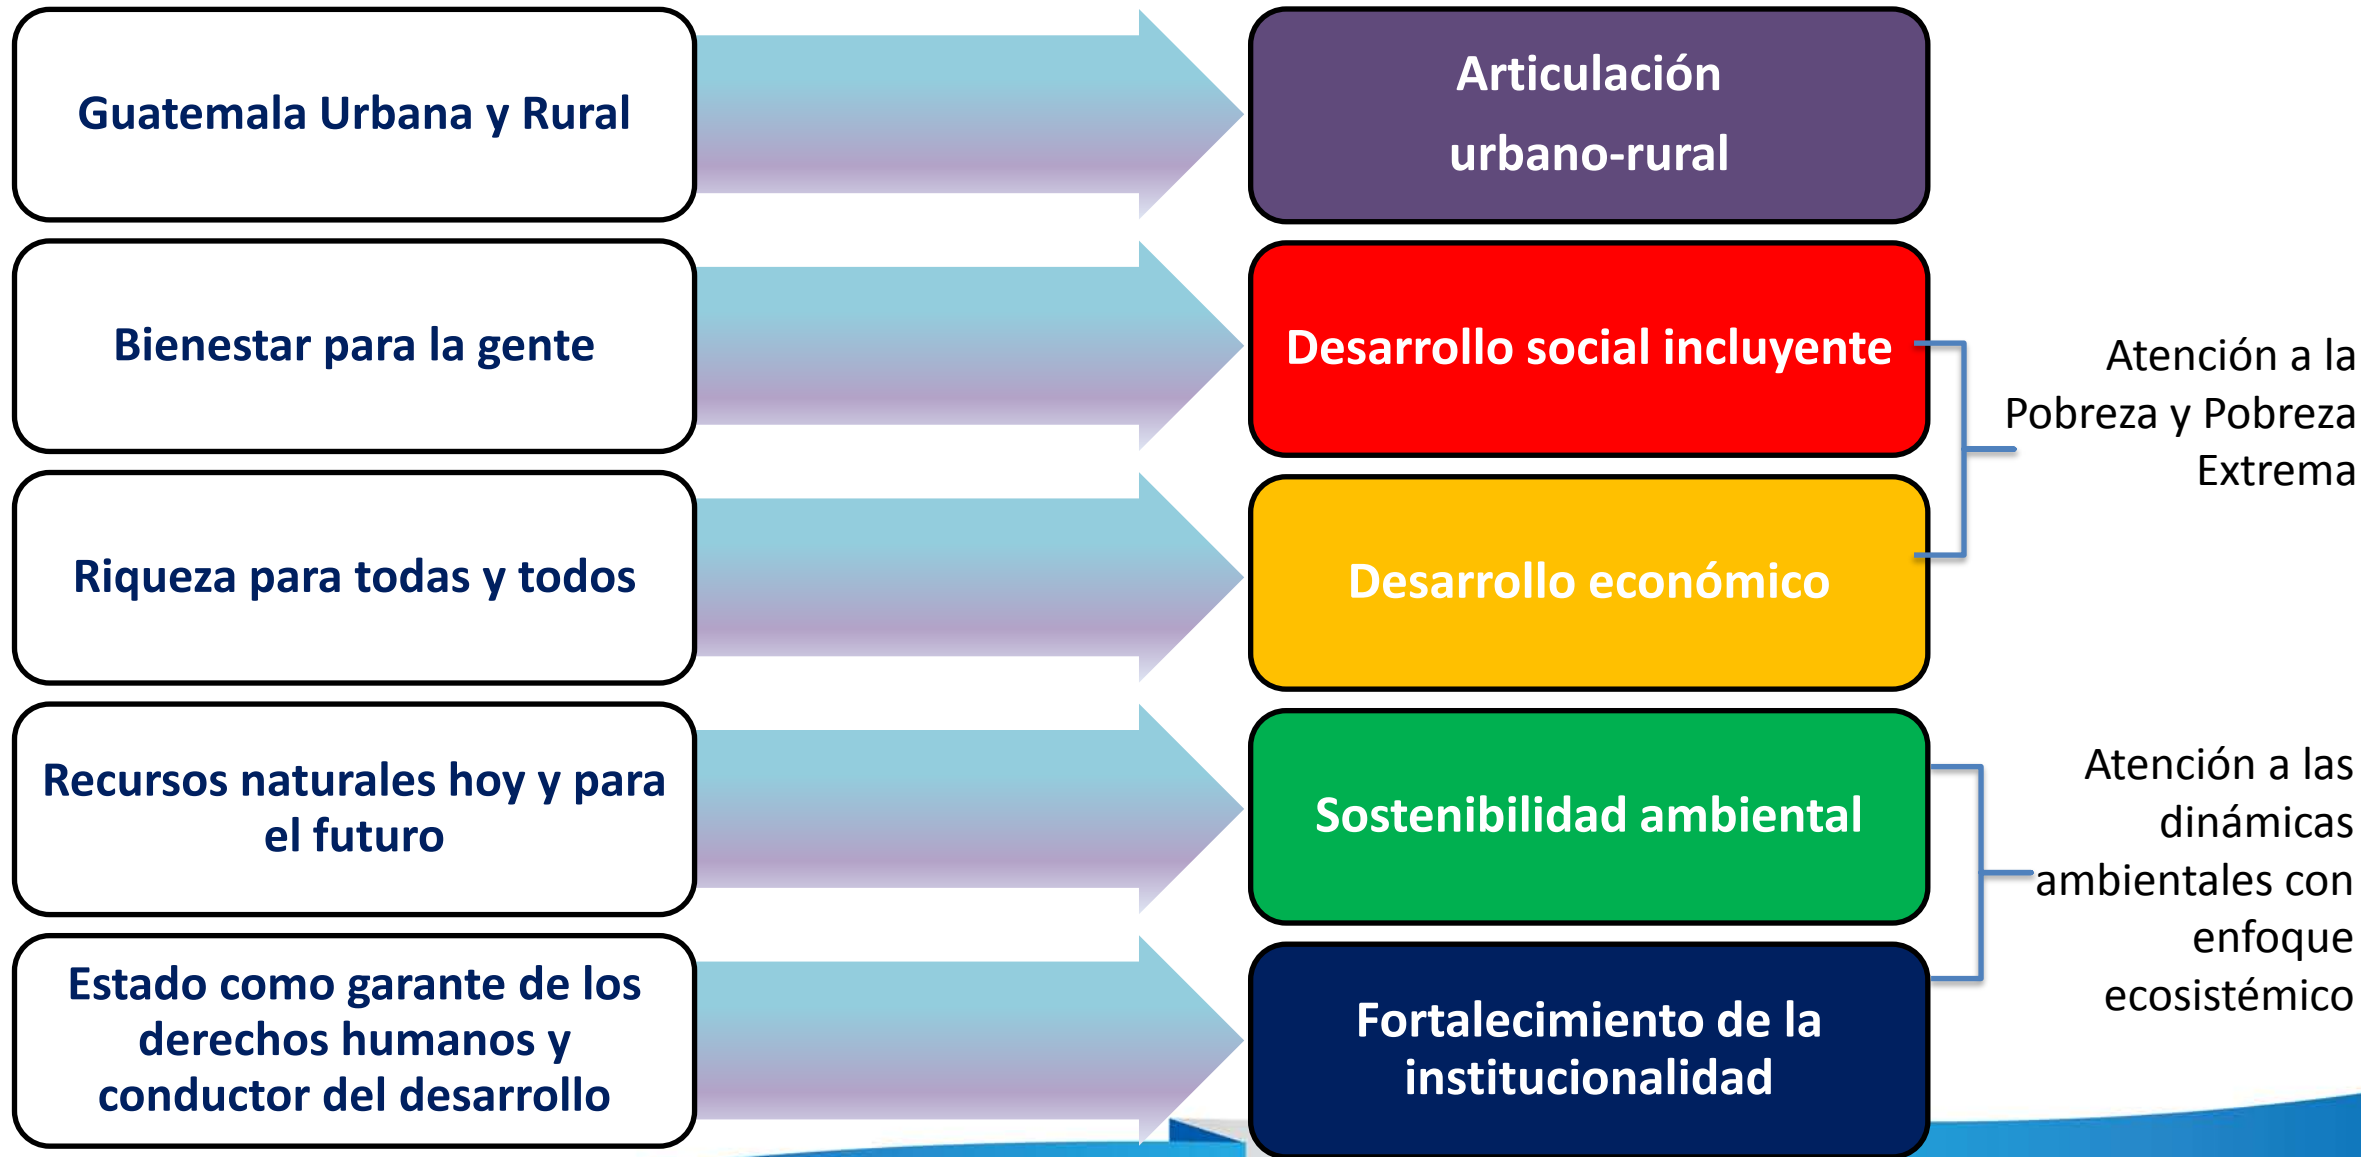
Guatemala Urbana y Rural

Articulación urbano-rural

Bienestar para la gente

Desarrollo social incluyente

Riqueza para todas y todos

Desarrollo económico

Atención a la Pobreza y Pobreza Extrema

Recursos naturales hoy y para el futuro

Sostenibilidad ambiental

Estado como garante de los derechos humanos y conductor del desarrollo

Fortalecimiento de la institucionalidad

Atención a las dinámicas ambientales con enfoque ecosistémico